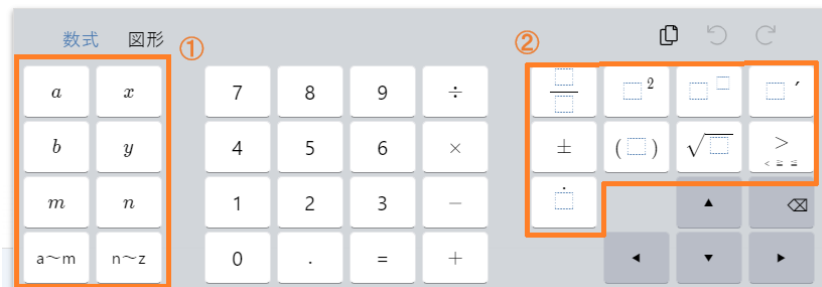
数式 図形 ①

②

$a$ $x$ 7 8 9 ÷ $\frac{\square}{\square}$ $\square^2$ $\square^{\square}$ $\square'$

$b$ $y$ 4 5 6 × ± $(\square)$ $\sqrt{\square}$ $>$ $<$ $\geqq$ $\leqq$

$m$ $n$ 1 2 3 − $\dot{\square}$ ▲ ⌫

a〜m n〜z 0 . = + ◀ ▼ ▶